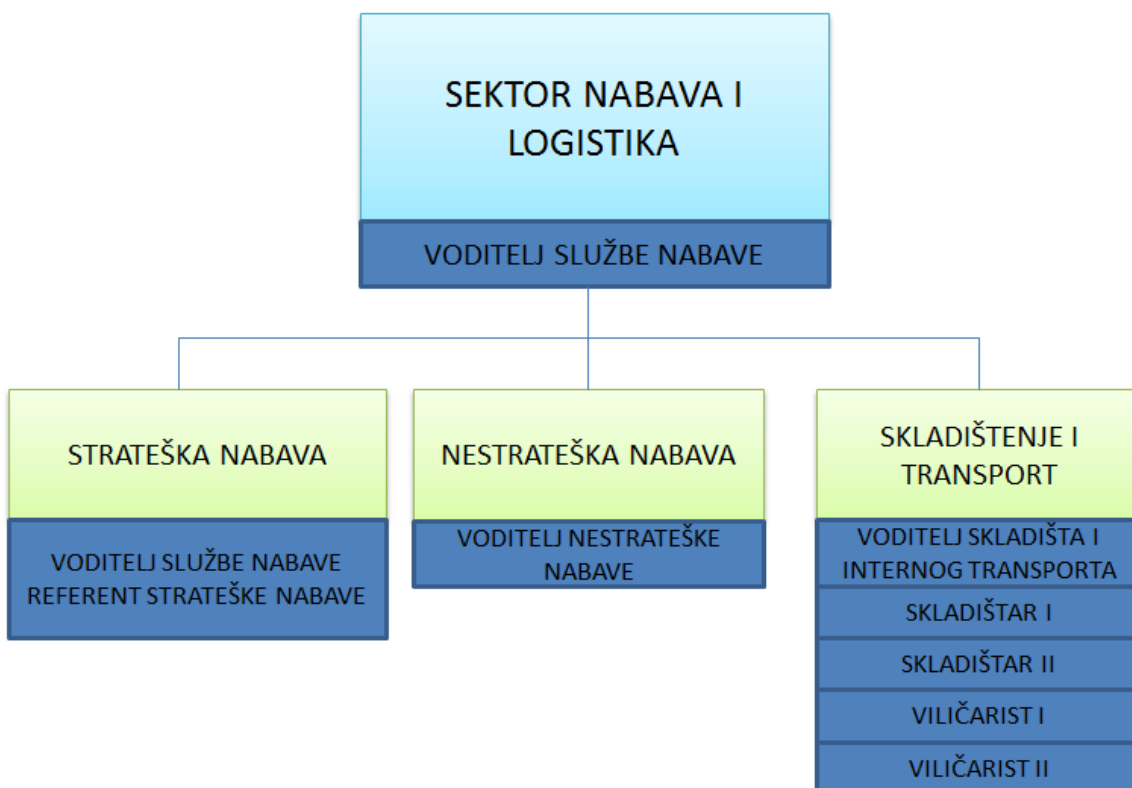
SEKTOR NABAVA I LOGISTIKA

VODITELJ SLUŽBE NABAVE

STRATEŠKA NABAVA

VODITELJ SLUŽBE NABAVE
REFERENT STRATEŠKE NABAVE

NESTRATEŠKA NABAVA

VODITELJ NESTRATEŠKE NABAVE

SKLADIŠTENJE I TRANSPORT

VODITELJ SKLADIŠTA I INTERNOG TRANSPORTA

SKLADIŠTAR I

SKLADIŠTAR II

VILIČARIST I

VILIČARIST II